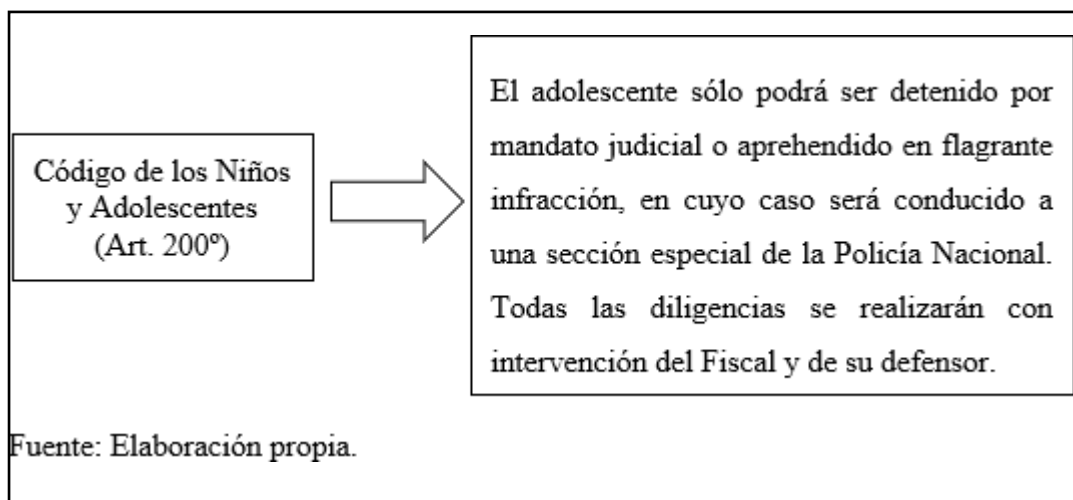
Código de los Niños y Adolescentes (Art. 200º)

El adolescente sólo podrá ser detenido por mandato judicial o aprehendido en flagrante infracción, en cuyo caso será conducido a una sección especial de la Policía Nacional. Todas las diligencias se realizarán con intervención del Fiscal y de su defensor.

Fuente: Elaboración propia.